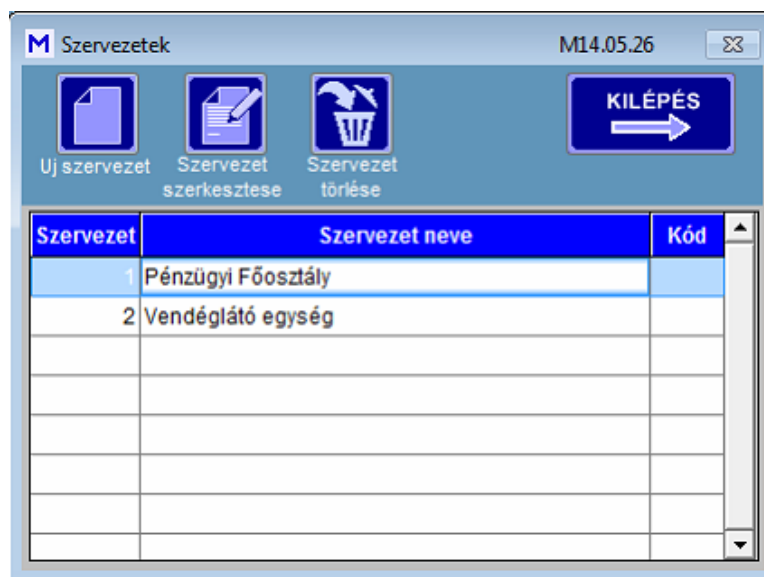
M Szervezetek M14.05.26

Uj szervezet

Szervezet szerkesztese

Szervezet törlése

KILÉPÉS

| Szervezet | Szervezet neve | Kód |
|---|---|---|
| 1 | Pénzügyi Főosztály | |
| 2 | Vendéglátó egység | |
| | | |
| | | |
| | | |
| | | |
| | | |